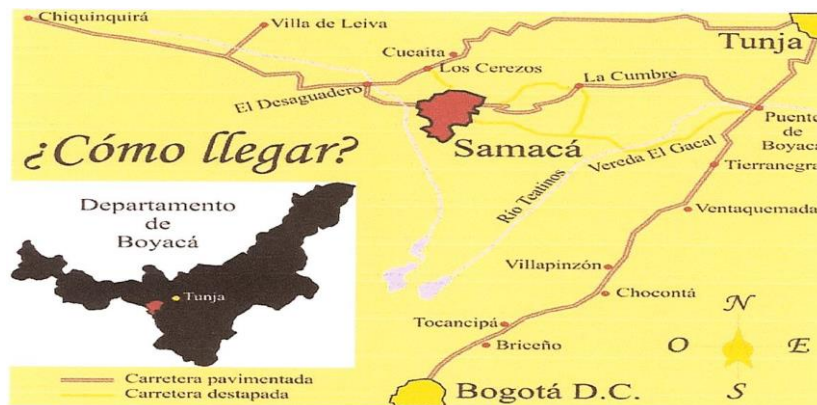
Chiquinquirá
Villa de Leiva
Cucaita
Tunja
Los Cerezos
La Cumbre
El Desaguadero
¿Cómo llegar?
Samacá
Puente de Boyacá
Vereda El Gacal
Río Teatinos
Tierranegra
Ventaquemada
Departamento de Boyacá
Tunja
Villapinzón
Chocontá
N
Tocancipá
Briceño
O
E
S
Carretera pavimentada
Carretera destapada
Bogotá D.C.